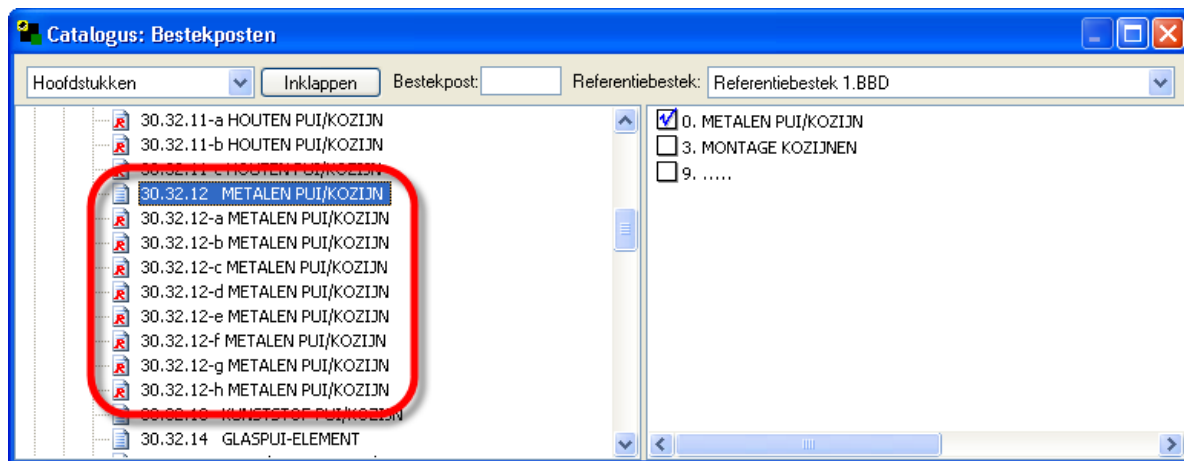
Catalogus: Bestekposten

Hoofdstukken Inklappen Bestekpost: Referentiebestek: Referentiebestek 1.BBD

30.32.11-a HOUTEN PUI/KOZIJN
30.32.11-b HOUTEN PUI/KOZIJN
30.32.11-c HOUTEN PUI/KOZIJN
30.32.12 METALEN PUI/KOZIJN
30.32.12-a METALEN PUI/KOZIJN
30.32.12-b METALEN PUI/KOZIJN
30.32.12-c METALEN PUI/KOZIJN
30.32.12-d METALEN PUI/KOZIJN
30.32.12-e METALEN PUI/KOZIJN
30.32.12-f METALEN PUI/KOZIJN
30.32.12-g METALEN PUI/KOZIJN
30.32.12-h METALEN PUI/KOZIJN
30.32.13 KUNSTSTOF PUI/KOZIJN
30.32.14 GLASPUI-ELEMENT

0. METALEN PUI/KOZIJN
3. MONTAGE KOZIJNEN
9. .....